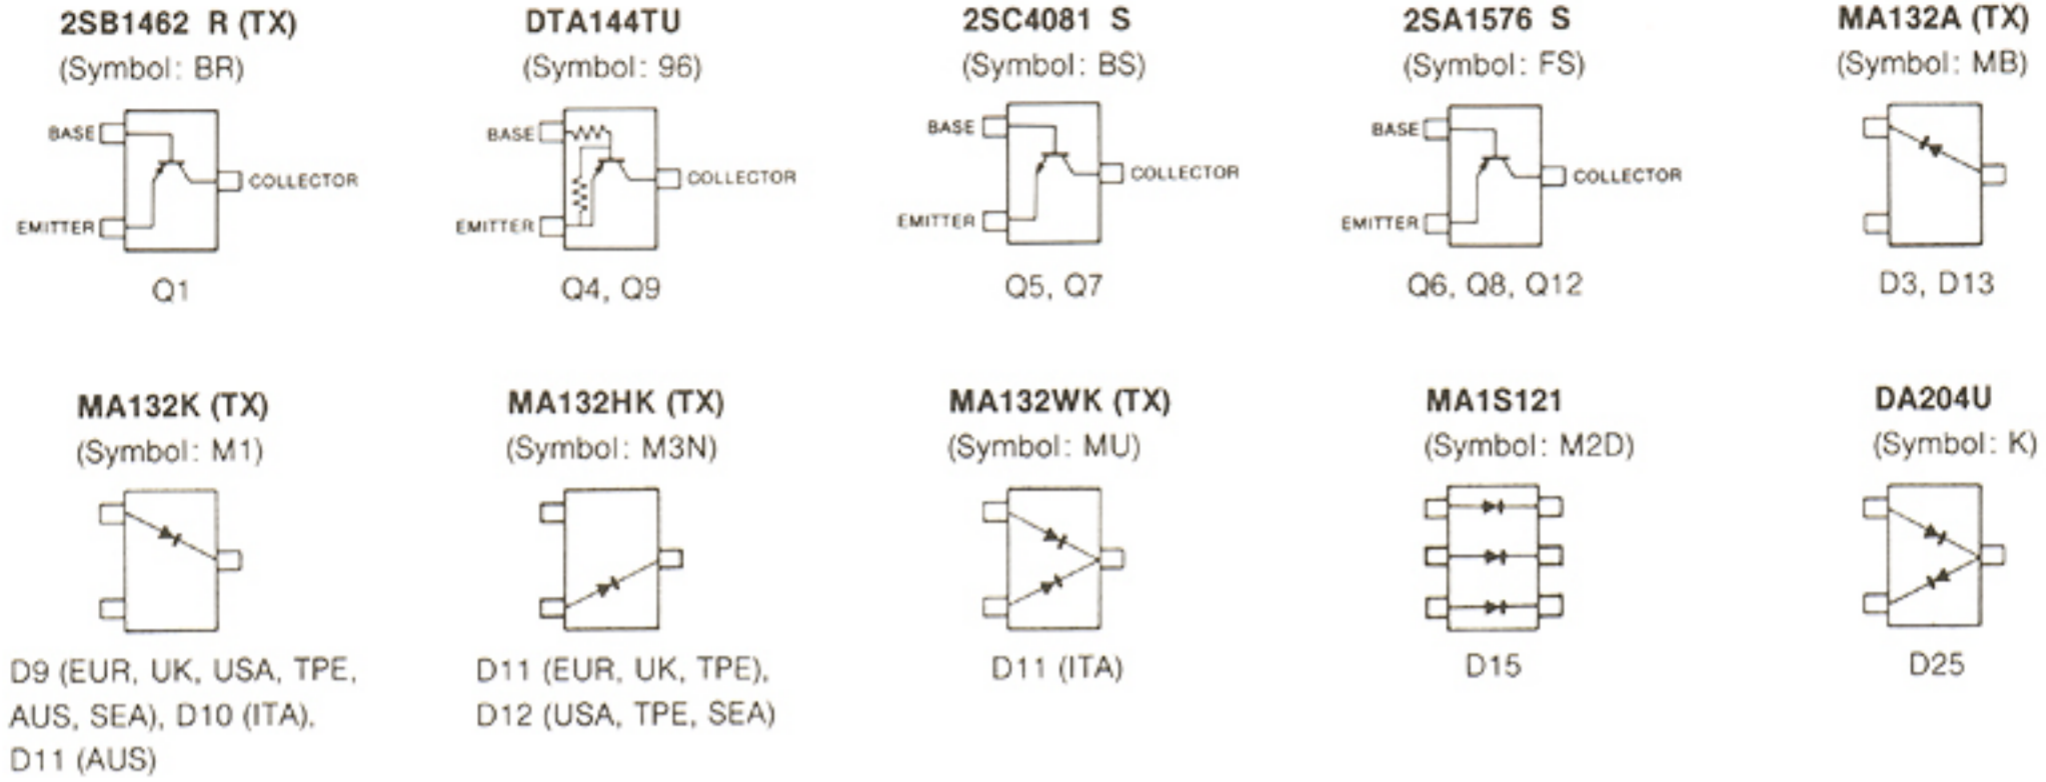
2SB1462 R (TX)
(Symbol: BR)

BASE
EMITTER
COLLECTOR

Q1

DTA144TU
(Symbol: 96)

BASE
EMITTER
COLLECTOR

Q4, Q9

2SC4081 S
(Symbol: BS)

BASE
EMITTER
COLLECTOR

Q5, Q7

2SA1576 S
(Symbol: FS)

BASE
EMITTER
COLLECTOR

Q6, Q8, Q12

MA132A (TX)
(Symbol: MB)

D3, D13

MA132K (TX)
(Symbol: M1)

D9 (EUR, UK, USA, TPE, AUS, SEA), D10 (ITA), D11 (AUS)

MA132HK (TX)
(Symbol: M3N)

D11 (EUR, UK, TPE), D12 (USA, TPE, SEA)

MA132WK (TX)
(Symbol: MU)

D11 (ITA)

MA1S121
(Symbol: M2D)

D15

DA204U
(Symbol: K)

D25